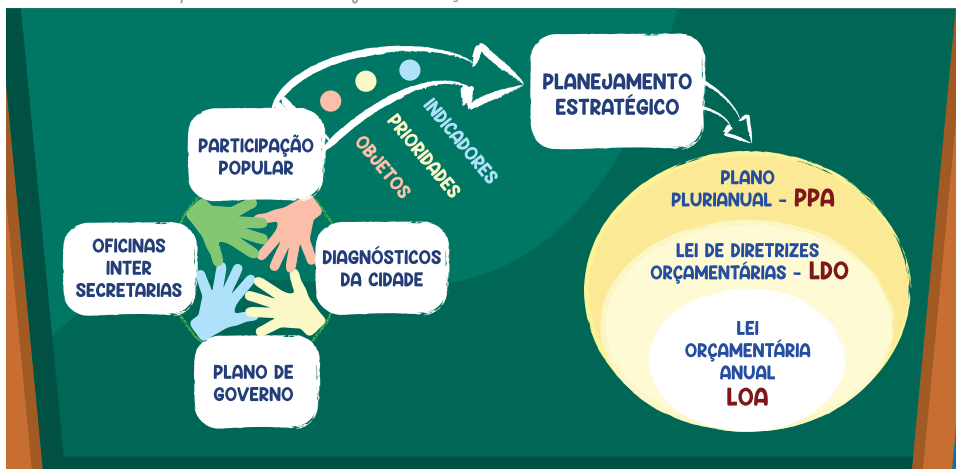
PARTICIPAÇÃO POPULAR

OBJETOS

PRIORIDADES

INDICADORES

PLANEJAMENTO ESTRATÉGICO

OFICINAS INTER SECRETARIAS

DIAGNÓSTICOS DA CIDADE

PLANO DE GOVERNO

PLANO PLURIANUAL - PPA

LEI DE DIRETRIZES ORÇAMENTÁRIAS - LDO

LEI ORÇAMENTÁRIA ANUAL LOA